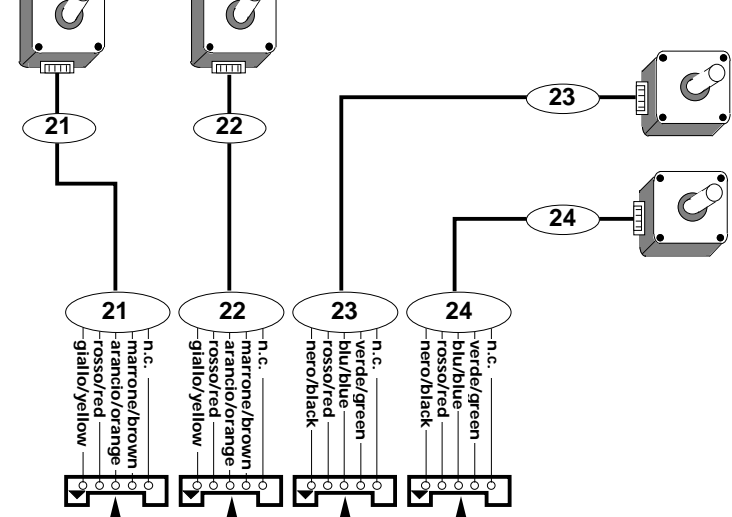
21

22

23

24

21
giallo/yellow
rosso/red
arancio/orange
marrone/brown
n.c.

22
giallo/yellow
rosso/red
arancio/orange
marrone/brown
n.c.

23
nero/black
rosso/red
blu/blue
verde/green
n.c.

24
nero/black
rosso/red
blu/blue
verde/green
n.c.